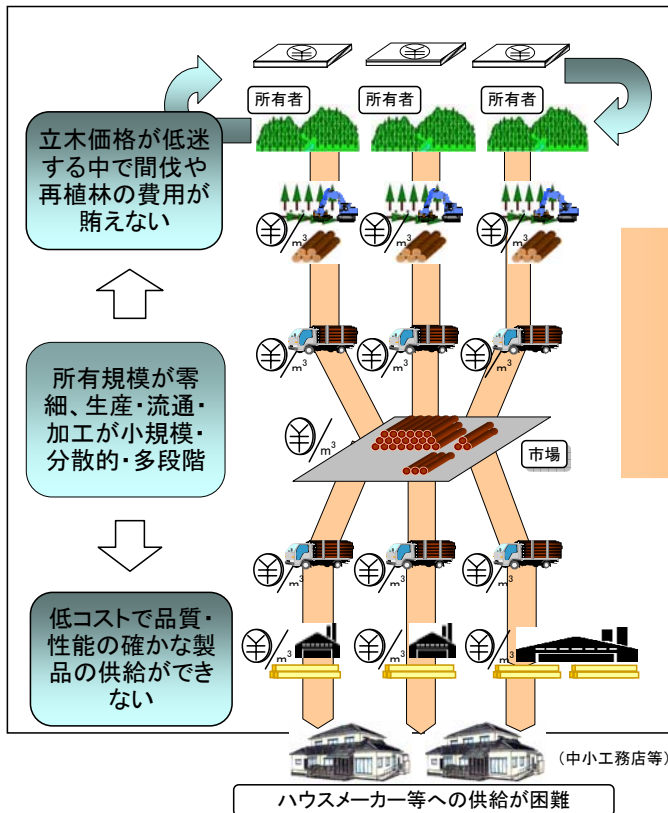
￥ ￥ ￥

所有者 所有者 所有者

立木価格が低迷する中で間伐や再植林の費用が賄えない

￥/m³ ￥/m³ ￥/m³

￥/m³ ￥/m³ ￥/m³

所有規模が零細、生産・流通・加工が小規模・分散的・多段階

￥/m³

市場

￥/m³ ￥/m³ ￥/m³

低コストで品質・性能の確かな製品の供給ができない

￥/m³ ￥/m³ ￥/m³

（中小工務店等）

ハウスメーカー等への供給が困難